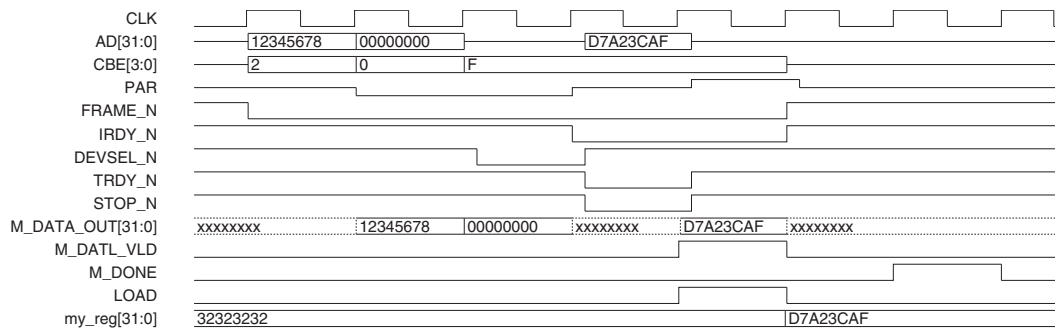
CLK
AD[31:0] 12345678 00000000 D7A23CAF
CBE[3:0] 2 0 F
PAR
FRAME_N
IRDY_N
DEVSEL_N
TRDY_N
STOP_N
M_DATA_OUT[31:0] xxxxxxxx 12345678 00000000 xxxxxxxx D7A23CAF xxxxxxxx
M_DATL_VLD
M_DONE
LOAD
my_reg[31:0] 32323232 D7A23CAF